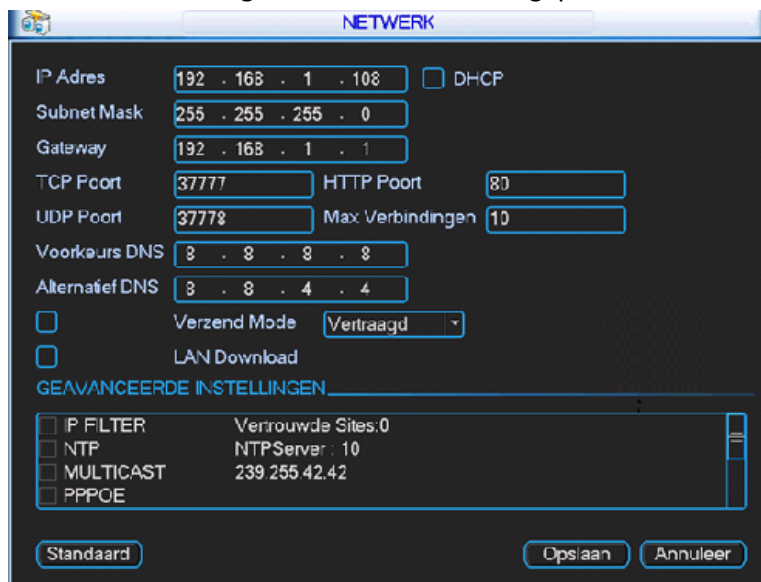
NETWERK

IP Adres 192 . 168 . 1 . 108 DHCP

Subnet Mask 255 . 255 . 255 . 0

Gateway 192 . 168 . 1 . 1

TCP Poort 37777 HTTP Poort 80

UDP Poort 37778 Max Verbindingen 10

Voorkeurs DNS 8 . 8 . 8 . 8

Alternatief DNS 8 . 8 . 4 . 4

Verzend Mode Vertraagd

LAN Download

GEAVANCEERDE INSTELLINGEN

| | |
|---|---|
| IP FILTER | Vertrouwde Sites:0 |
| NTP | NTPServer : 10 |
| MULTICAST | 239.255.42.42 |
| PPPOE | |

Standaard Opslaan Annuleer